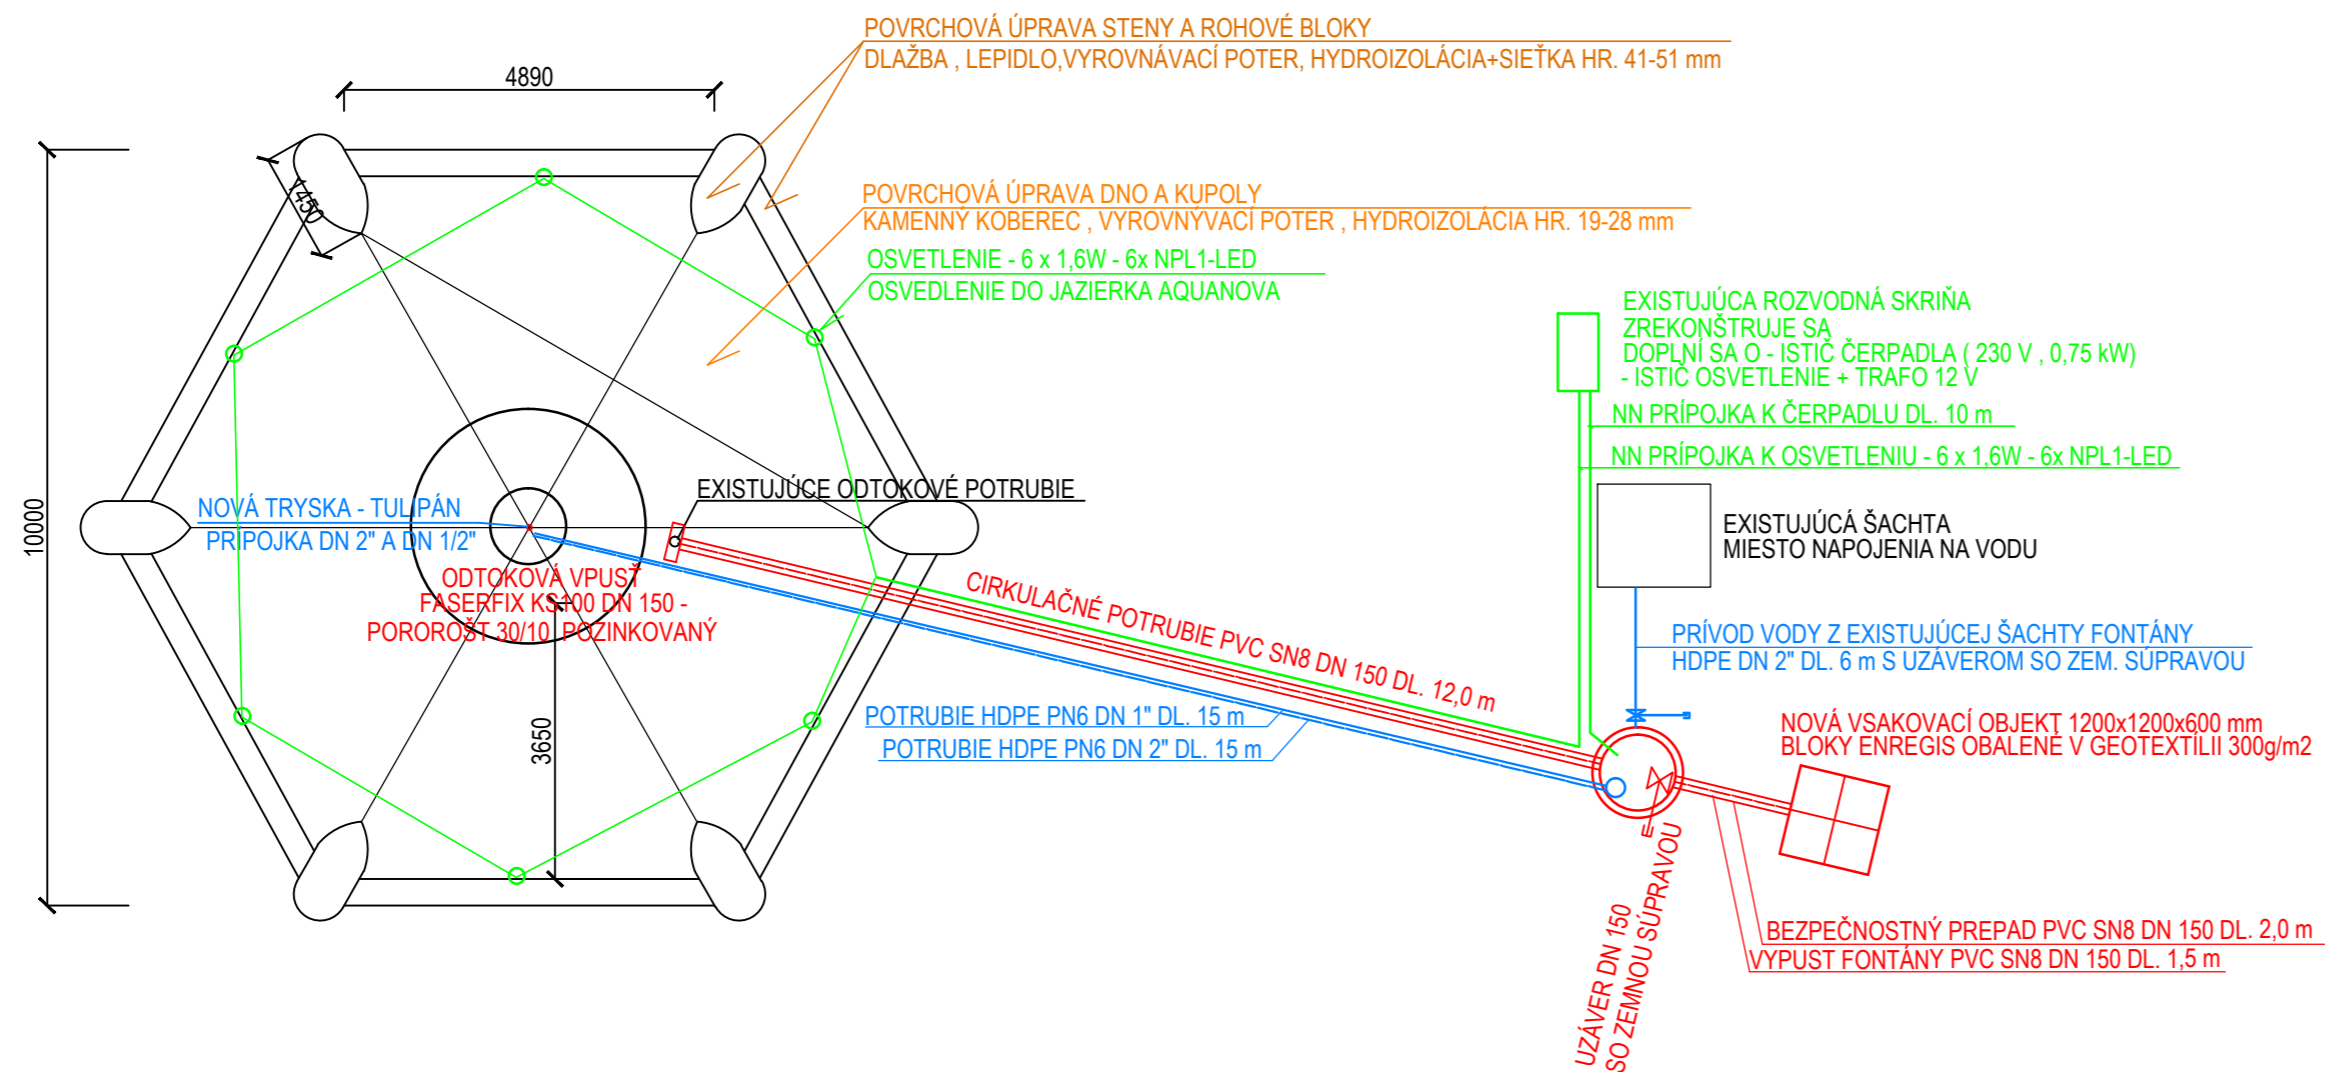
POVRCHOVÁ ÚPRAVA STENY A ROHOVÉ BLOKY
DLAŽBA , LEPIDLO,VYROVNÁVACÍ POTER, HYDROIZOLÁCIA+SIEŤKA HR. 41-51 mm

4890

1450

POVRCHOVÁ ÚPRAVA DNO A KUPOLY
KAMENNÝ KOBEREC , VYROVNÝVACÍ POTER , HYDROIZOLÁCIA HR. 19-28 mm

OSVETLENIE - 6 x 1,6W - 6x NPL1-LED
OSVEDLENIE DO JAZIERKA AQUANOVA

EXISTUJÚCA ROZVODNÁ SKRIŇA
ZREKONŠTRUJE SA
DOPLNÍ SA O - ISTIČ ČERPADLA ( 230 V , 0,75 kW)
- ISTIČ OSVETLENIE + TRAFO 12 V

NN PRÍPOJKA K ČERPADLU DL. 10 m

NN PRÍPOJKA K OSVETLENIU - 6 x 1,6W - 6x NPL1-LED

10000

NOVÁ TRYSKA - TULIPÁN
PRÍPOJKA DN 2" A DN 1/2"

EXISTUJÚCE ODTOKOVÉ POTRUBIE

EXISTUJÚCA ŠACHTA
MIESTO NAPOJENIA NA VODU

ODTOKOVÁ VPUSŤ
FASERFIX KS100 DN 150 -
POROROŠT 30/10 POZINKOVANÝ

CIRKULAČNÉ POTRUBIE PVC SN8 DN 150 DL. 12,0 m

PRÍVOD VODY Z EXISTUJÚCEJ ŠACHTY FONTÁNY
HDPE DN 2" DL. 6 m S UZÁVEROM SO ZEM. SÚPRAVOU

3650

POTRUBIE HDPE PN6 DN 1" DL. 15 m
POTRUBIE HDPE PN6 DN 2" DL. 15 m

NOVÁ VSAKOVACÍ OBJEKT 1200x1200x600 mm
BLOKY ENREGIS OBALENÉ V GEOTEXTÍLII 300g/m2

UZÁVER DN 150
SO ZEMNOU SÚPRAVOU

BEZPEČNOSTNÝ PREPAD PVC SN8 DN 150 DL. 2,0 m
VYPUST FONTÁNY PVC SN8 DN 150 DL. 1,5 m